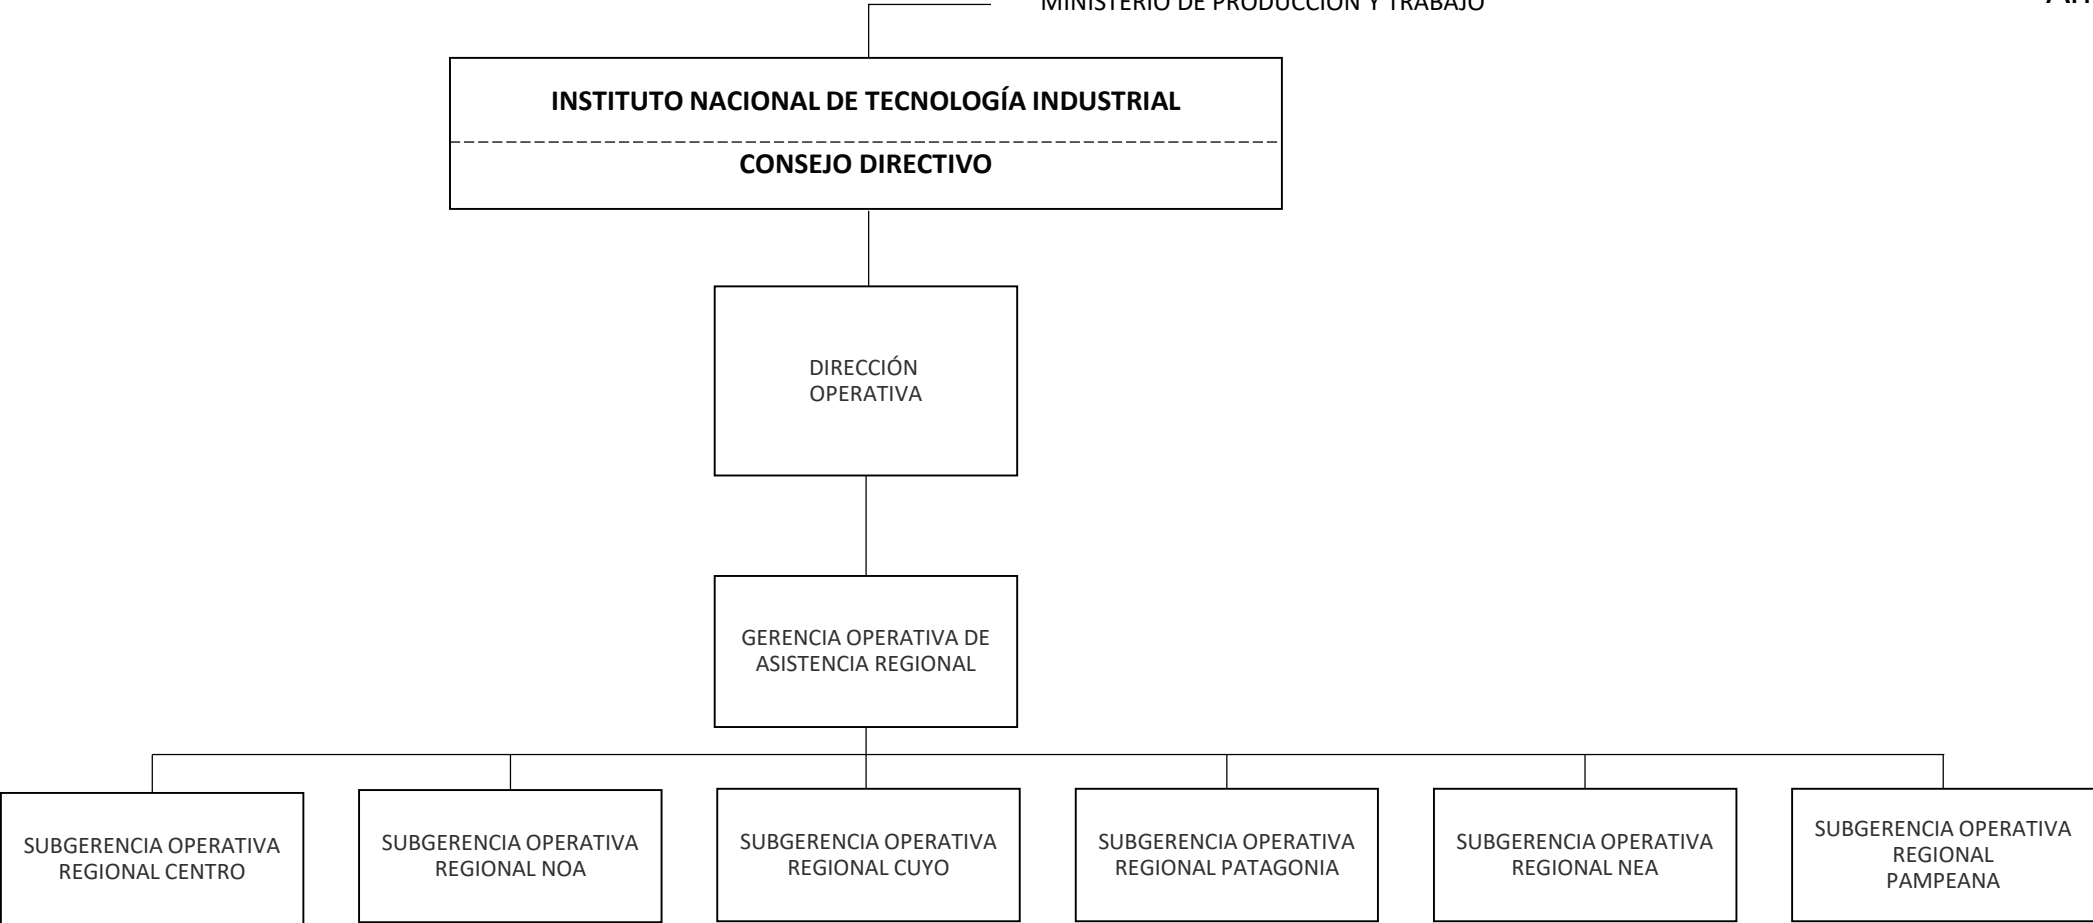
MINISTERIO DE PRODUCCIÓN Y TRABAJO

A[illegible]

INSTITUTO NACIONAL DE TECNOLOGÍA INDUSTRIAL

CONSEJO DIRECTIVO

DIRECCIÓN OPERATIVA

GERENCIA OPERATIVA DE ASISTENCIA REGIONAL

SUBGERENCIA OPERATIVA REGIONAL CENTRO

SUBGERENCIA OPERATIVA REGIONAL NOA

SUBGERENCIA OPERATIVA REGIONAL CUYO

SUBGERENCIA OPERATIVA REGIONAL PATAGONIA

SUBGERENCIA OPERATIVA REGIONAL NEA

SUBGERENCIA OPERATIVA REGIONAL PAMPEANA